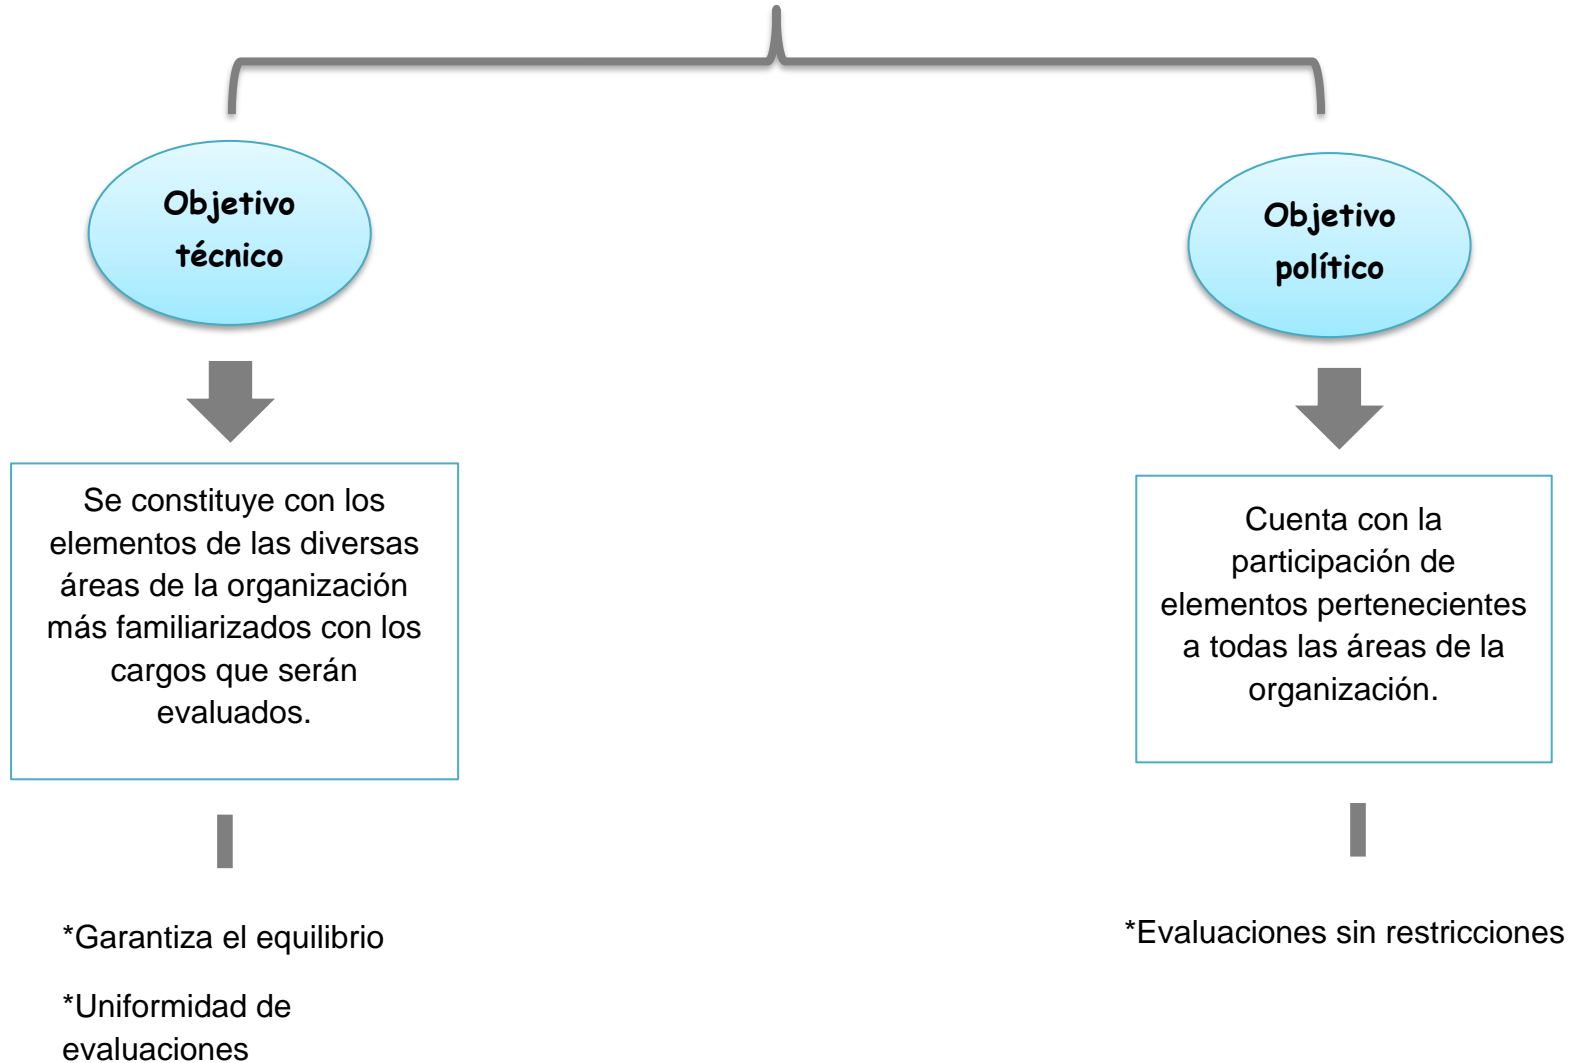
Objetivo técnico

Se constituye con los elementos de las diversas áreas de la organización más familiarizados con los cargos que serán evaluados.

*Garantiza el equilibrio

*Uniformidad de evaluaciones

Objetivo político

Cuenta con la participación de elementos pertenecientes a todas las áreas de la organización.

*Evaluaciones sin restricciones